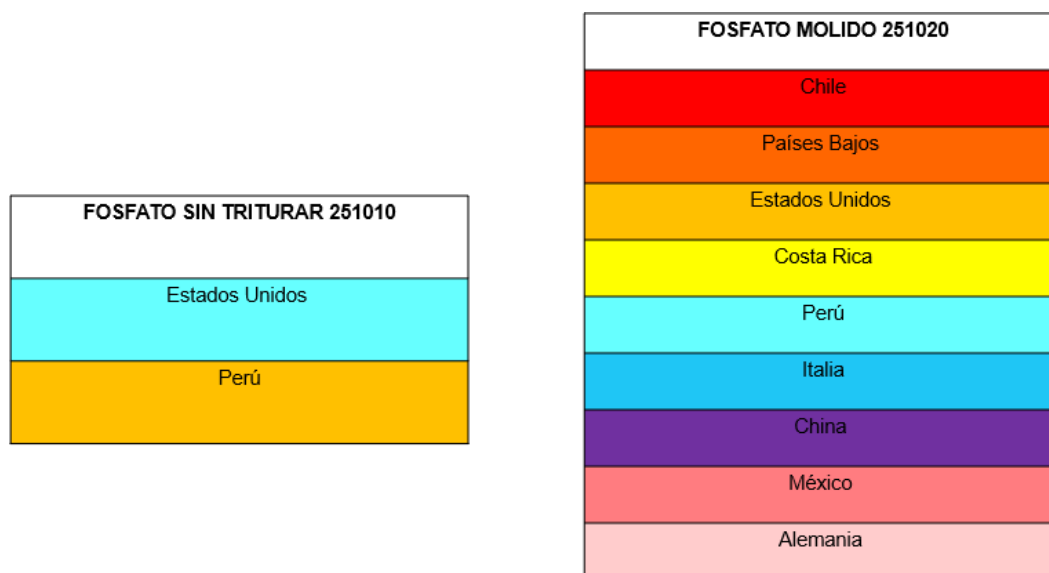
| FOSFATO SIN TRITURAR 251010 |
|---|
| Estados Unidos |
| Perú |

| FOSFATO MOLIDO 251020 |
|---|
| Chile |
| Países Bajos |
| Estados Unidos |
| Costa Rica |
| Perú |
| Italia |
| China |
| México |
| Alemania |